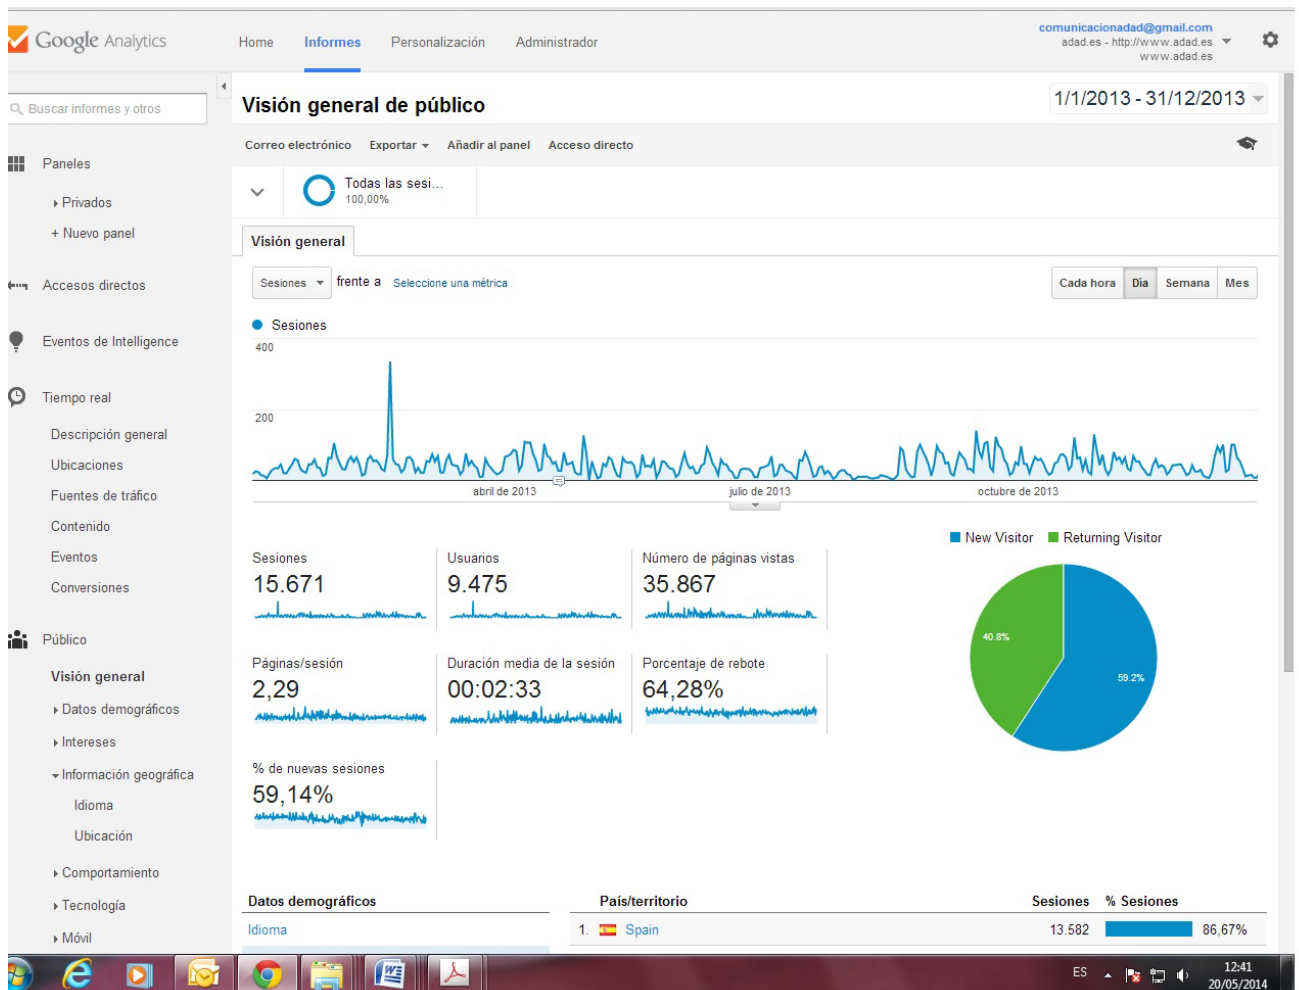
Google Analytics

Home Informes Personalización Administrador

comunicacionadad@gmail.com
adad.es - http://www.adad.es
www.adad.es

Buscar informes y otros

Paneles
Privados
+ Nuevo panel

Accesos directos

Eventos de Intelligence

Tiempo real
Descripción general
Ubicaciones
Fuentes de tráfico
Contenido
Eventos
Conversiones

Público
Visión general
Datos demográficos
Intereses
Información geográfica
Idioma
Ubicación
Comportamiento
Tecnología
Móvil

Visión general de público

1/1/2013 - 31/12/2013

Correo electrónico Exportar Añadir al panel Acceso directo

Todas las sesi...
100,00%

Visión general

Sesiones frente a Seleccione una métrica

Cada hora Día Semana Mes

Sesiones
400
200
abril de 2013 julio de 2013 octubre de 2013

Sesiones
15.671

Usuarios
9.475

Número de páginas vistas
35.867

Páginas/sesión
2,29

Duración media de la sesión
00:02:33

Porcentaje de rebote
64,28%

% de nuevas sesiones
59,14%

New Visitor Returning Visitor
40.8%
59.2%

Datos demográficos
Idioma

| | País/territorio | Sesiones | % Sesiones |
|---|---|---|---|
| 1. | Spain | 13.582 | 86,67% |

ES 12:41 20/05/2014